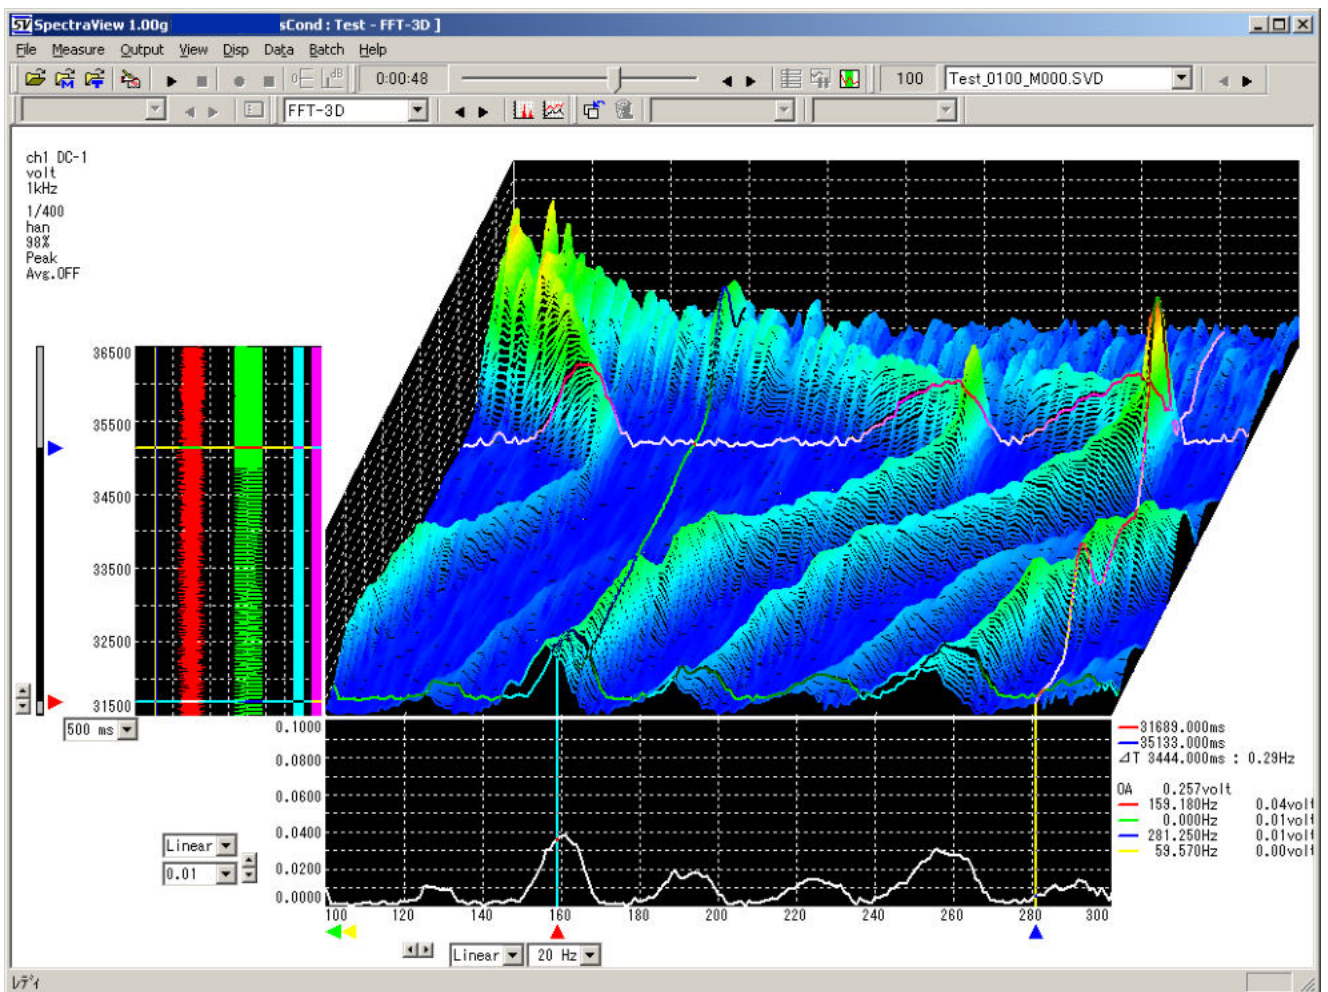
SpectraView 1.00g sCond : Test - FFT-3D ]

File Measure Output View Disp Data Batch Help

0:00:48 100 Test_0100_M000.SVD

FFT-3D

ch1 DC-1
volt
1kHz
1/400
han
98%
Peak
Avg.OFF

36500
35500
34500
33500
32500
31500

500 ms

0.1000
0.0800
0.0600
0.0400
0.0200
0.0000

Linear
0.01

100 120 140 160 180 200 220 240 260 280 300

Linear 20 Hz

31689.000ms
35133.000ms
⊿T 3444.000ms : 0.29Hz

OA 0.257volt
159.180Hz 0.04volt
0.000Hz 0.01volt
281.250Hz 0.01volt
59.570Hz 0.00volt

レディ